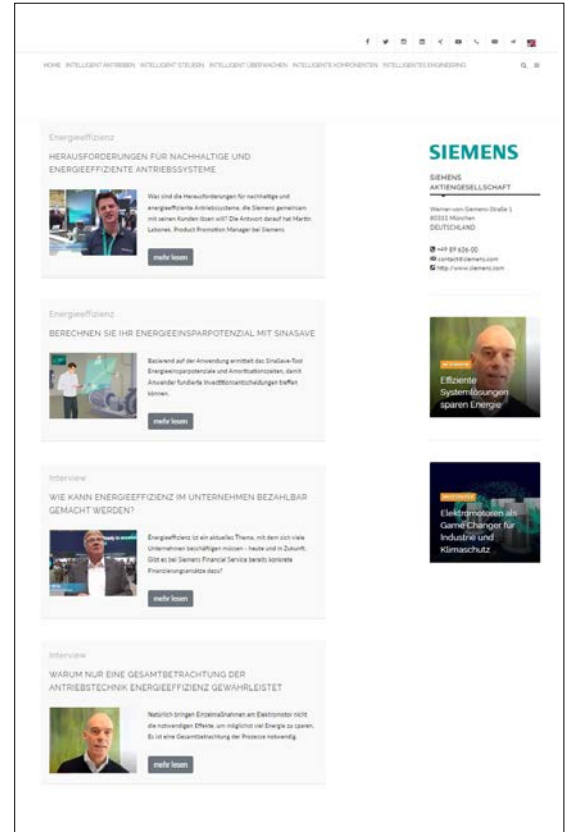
HOME INTELLIGENT ANTREIBEN INTELLIGENT STEUERN INTELLIGENT ÜBERWACHEN INTELLIGENTE KOMPONENTEN INTELLIGENTES ENGINEERING

Energieeffizienz

HERAUSFORDERUNGEN FÜR NACHHALTIGE UND ENERGIEEFFIZIENTE ANTRIEBSSYSTEME

Was sind die Herausforderungen für nachhaltige und energieeffiziente Antriebssysteme, die Siemens gemeinsam mit seinen Kunden lösen will? Die Antwort darauf hat Martin Lebonez, Product Promotion Manager bei Siemens.

mehr lesen

Energieeffizienz

BERECHNEN SIE IHR ENERGIEEINSPARPOTENZIAL MIT SINASAVE

Basierend auf der Anwendung ermittelt das SinaSave-Tool Energieeinsparpotenziale und Amortisationszeiten, damit Anwender fundierte Investitionsentscheidungen treffen können.

mehr lesen

Interview

WIE KANN ENERGIEEFFIZIENZ IM UNTERNEHMEN BEZAHLBAR GEMACHT WERDEN?

Energieeffizienz ist ein aktuelles Thema, mit dem sich viele Unternehmen beschäftigen müssen - heute und in Zukunft. Gibt es bei Siemens Financial Service bereits konkrete Finanzierungsansätze dazu?

mehr lesen

Interview

WARUM NUR EINE GESAMTBETRACHTUNG DER ANTRIEBSTECHNIK ENERGIEEFFIZIENZ GEWÄHRLEISTET

Natürlich bringen Einzelmaßnahmen am Elektromotor nicht die notwendigen Effekte, um möglichst viel Energie zu sparen. Es ist eine Gesamtbetrachtung der Prozesse notwendig.

mehr lesen

SIEMENS

SIEMENS AKTIENGESELLSCHAFT

Werner-von-Siemens-Straße 1
80333 München
DEUTSCHLAND

+49 89 636-00
contact@siemens.com
http://www.siemens.com

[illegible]
Effiziente Systemlösungen sparen Energie

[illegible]
Elektromotoren als Game Changer für Industrie und Klimaschutz